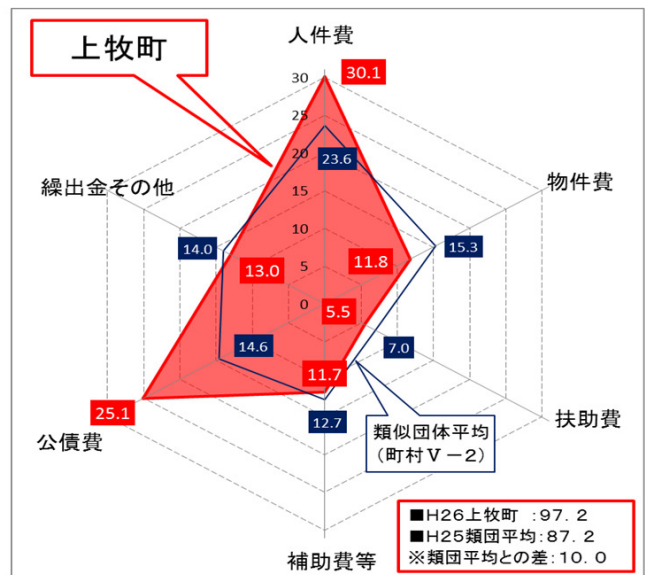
上牧町

人件費

30
25
20
15
10
5
0

30.1
23.6

物件費

15.3
11.8

繰出金その他

14.0
13.0

5.5

扶助費

7.0

14.6

11.7

公債費

25.1

12.7

補助費等

類似団体平均
（町村Ｖ－2）

■H26上牧町 ：97．2
■H25類団平均：87．2
※類団平均との差：10．0